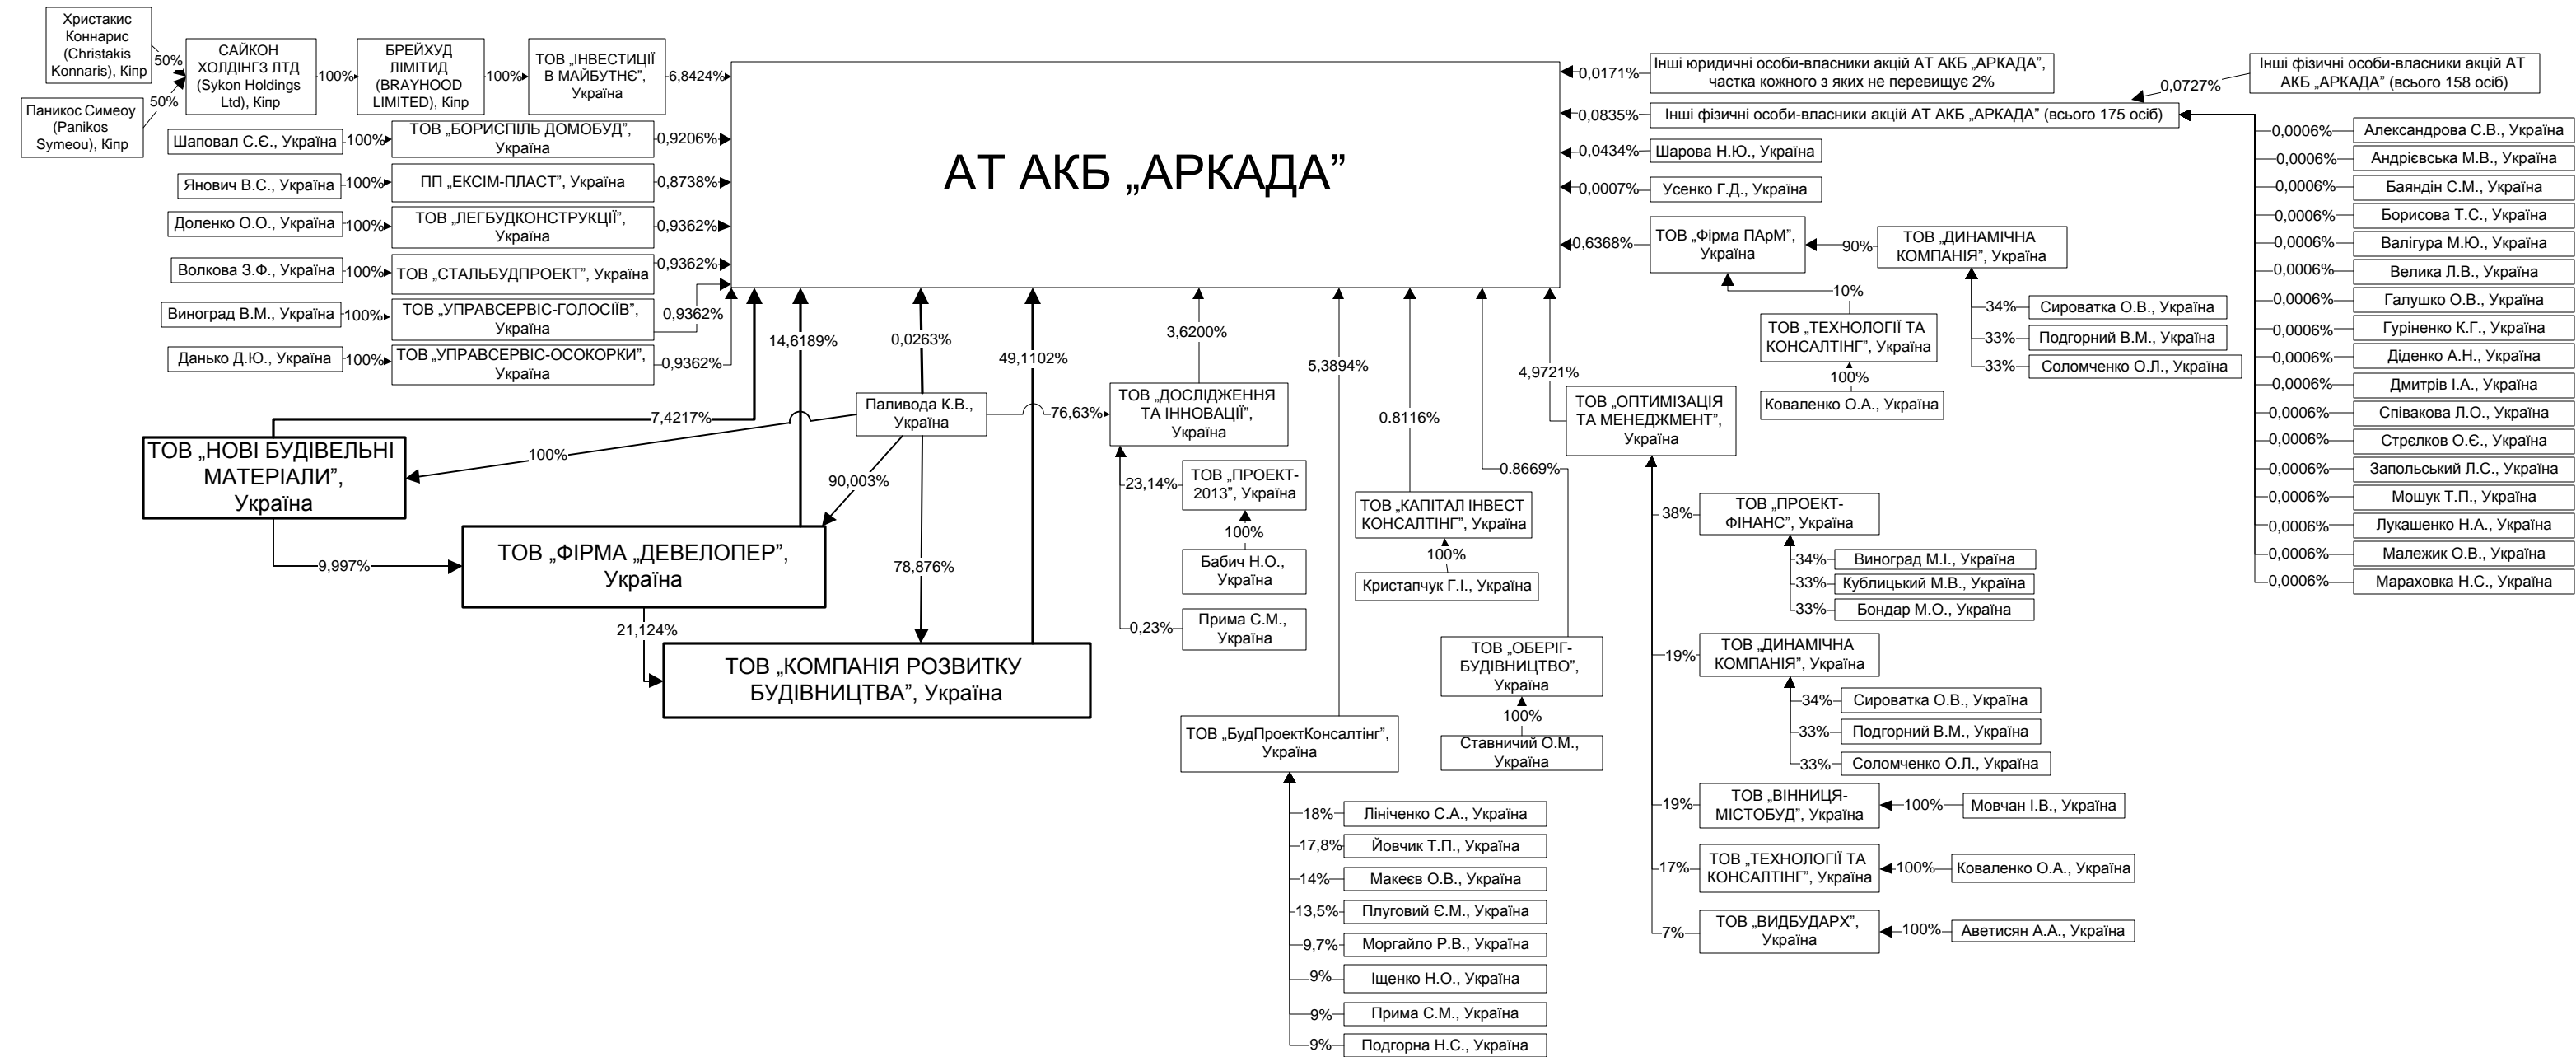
Христакис Коннарис (Christakis Konnaris), Кіпр
50%
Паникос Симеоу (Panikos Symeou), Кіпр
50%
САЙКОН ХОЛДІНГЗ ЛТД (Sykon Holdings Ltd), Кіпр
100%
БРЕЙХУД ЛІМІТИД (BRAYHOOD LIMITED), Кіпр
100%
ТОВ „ІНВЕСТИЦІЇ В МАЙБУТНЄ", Україна
6,8424%

АТ АКБ „АРКАДА"

Шаповал С.Є., Україна
100%
ТОВ „БОРИСПІЛЬ ДОМОБУД", Україна
0,9206%
Янович В.С., Україна
100%
ПП „ЕКСІМ-ПЛАСТ", Україна
0,8738%
Доленко О.О., Україна
100%
ТОВ „ЛЕГБУДКОНСТРУКЦІЇ", Україна
0,9362%
Волкова З.Ф., Україна
100%
ТОВ „СТАЛЬБУДПРОЕКТ", Україна
0,9362%
Виноград В.М., Україна
100%
ТОВ „УПРАВСЕРВІС-ГОЛОСІЇВ", Україна
0,9362%
Данько Д.Ю., Україна
100%
ТОВ „УПРАВСЕРВІС-ОСОКОРКИ", Україна
0,9362%

14,6189%
0,0263%
49,1102%
7,4217%
Паливода К.В., Україна
76,63%
100%
90,003%
78,876%
ТОВ „НОВІ БУДІВЕЛЬНІ МАТЕРІАЛИ", Україна
9,997%
ТОВ „ФІРМА „ДЕВЕЛОПЕР", Україна
21,124%
ТОВ „КОМПАНІЯ РОЗВИТКУ БУДІВНИЦТВА", Україна

3,6200%
ТОВ „ДОСЛІДЖЕННЯ ТА ІННОВАЦІЇ", Україна
23,14%
ТОВ „ПРОЕКТ-2013", Україна
100%
Бабич Н.О., Україна
0,23%
Прима С.М., Україна

5,3894%
ТОВ „БудПроектКонсалтінг", Україна
18%
Ліниченко С.А., Україна
17,8%
Йовчик Т.П., Україна
14%
Макеєв О.В., Україна
13,5%
Плуговий Є.М., Україна
9,7%
Моргайло Р.В., Україна
9%
Іщенко Н.О., Україна
9%
Прима С.М., Україна
9%
Подгорна Н.С., Україна

0.8116%
ТОВ „КАПІТАЛ ІНВЕСТ КОНСАЛТІНГ", Україна
100%
Кристапчук Г.І., Україна

0.8669%
ТОВ „ОБЕРІГ-БУДІВНИЦТВО", Україна
100%
Ставничий О.М., Україна

4,9721%
ТОВ „ОПТИМІЗАЦІЯ ТА МЕНЕДЖМЕНТ", Україна
38%
ТОВ „ПРОЕКТ-ФІНАНС", Україна
34%
Виноград М.І., Україна
33%
Кублицький М.В., Україна
33%
Бондар М.О., Україна
19%
ТОВ „ДИНАМІЧНА КОМПАНІЯ", Україна
34%
Сироватка О.В., Україна
33%
Подгорний В.М., Україна
33%
Соломченко О.Л., Україна
19%
ТОВ „ВІННИЦЯ-МІСТОБУД", Україна
100%
Мовчан І.В., Україна
17%
ТОВ „ТЕХНОЛОГІЇ ТА КОНСАЛТІНГ", Україна
100%
Коваленко О.А., Україна
7%
ТОВ „ВИДБУДАРХ", Україна
100%
Аветисян А.А., Україна

0,0171%
Інші юридичні особи-власники акцій АТ АКБ „АРКАДА", частка кожного з яких не перевищує 2%
0,0835%
Інші фізичні особи-власники акцій АТ АКБ „АРКАДА" (всього 175 осіб)
0,0727%
Інші фізичні особи-власники акцій АТ АКБ „АРКАДА" (всього 158 осіб)
0,0434%
Шарова Н.Ю., Україна
0,0007%
Усенко Г.Д., Україна
0,6368%
ТОВ „Фірма ПАрМ", Україна
90%
ТОВ „ДИНАМІЧНА КОМПАНІЯ", Україна
34%
Сироватка О.В., Україна
33%
Подгорний В.М., Україна
33%
Соломченко О.Л., Україна
10%
ТОВ „ТЕХНОЛОГІЇ ТА КОНСАЛТІНГ", Україна
100%
Коваленко О.А., Україна

0,0006%
Александрова С.В., Україна
0,0006%
Андрієвська М.В., Україна
0,0006%
Баяндін С.М., Україна
0,0006%
Борисова Т.С., Україна
0,0006%
Валігура М.Ю., Україна
0,0006%
Велика Л.В., Україна
0,0006%
Галушко О.В., Україна
0,0006%
Гуріненко К.Г., Україна
0,0006%
Діденко А.Н., Україна
0,0006%
Дмитрів І.А., Україна
0,0006%
Співакова Л.О., Україна
0,0006%
Стрєлков О.Є., Україна
0,0006%
Запольський Л.С., Україна
0,0006%
Мошук Т.П., Україна
0,0006%
Лукашенко Н.А., Україна
0,0006%
Малежик О.В., Україна
0,0006%
Мараховка Н.С., Україна